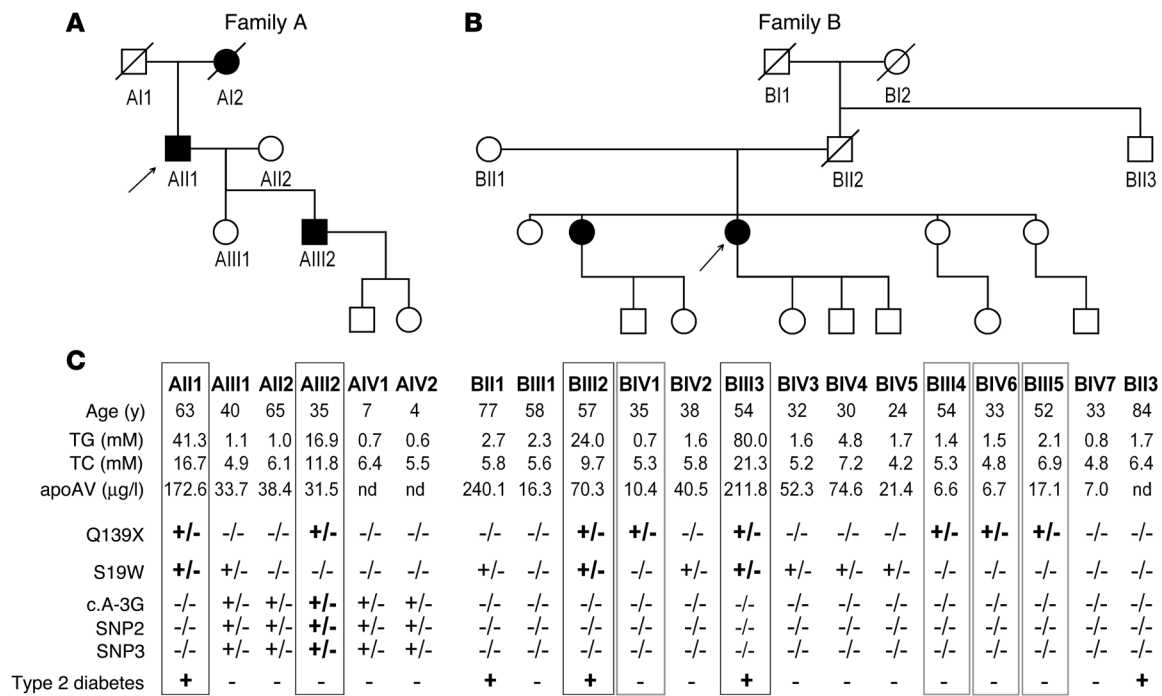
A Family A

AI1 AI2

AII1 AII2

AIII1 AIII2

B Family B

BI1 BI2

BII1 BII2 BII3

C

| | AII1 | AIII1 | AII2 | AIII2 | AIV1 | AIV2 | BII1 | BIII1 | BIII2 | BIV1 | BIV2 | BIII3 | BIV3 | BIV4 | BIV5 | BIII4 | BIV6 | BIII5 | BIV7 | BII3 |
|---|---|---|---|---|---|---|---|---|---|---|---|---|---|---|---|---|---|---|---|---|
| Age (y) | 63 | 40 | 65 | 35 | 7 | 4 | 77 | 58 | 57 | 35 | 38 | 54 | 32 | 30 | 24 | 54 | 33 | 52 | 33 | 84 |
| TG (mM) | 41.3 | 1.1 | 1.0 | 16.9 | 0.7 | 0.6 | 2.7 | 2.3 | 24.0 | 0.7 | 1.6 | 80.0 | 1.6 | 4.8 | 1.7 | 1.4 | 1.5 | 2.1 | 0.8 | 1.7 |
| TC (mM) | 16.7 | 4.9 | 6.1 | 11.8 | 6.4 | 5.5 | 5.8 | 5.6 | 9.7 | 5.3 | 5.8 | 21.3 | 5.2 | 7.2 | 4.2 | 5.3 | 4.8 | 6.9 | 4.8 | 6.4 |
| apoAV (µg/l) | 172.6 | 33.7 | 38.4 | 31.5 | nd | nd | 240.1 | 16.3 | 70.3 | 10.4 | 40.5 | 211.8 | 52.3 | 74.6 | 21.4 | 6.6 | 6.7 | 17.1 | 7.0 | nd |
| Q139X | +/- | -/- | -/- | +/- | -/- | -/- | -/- | -/- | +/- | +/- | -/- | +/- | -/- | -/- | -/- | +/- | +/- | +/- | -/- | -/- |
| S19W | +/- | +/- | -/- | -/- | -/- | -/- | +/- | -/- | +/- | -/- | +/- | +/- | +/- | +/- | +/- | -/- | -/- | -/- | -/- | -/- |
| c.A-3G | -/- | +/- | +/- | +/- | +/- | +/- | -/- | -/- | -/- | -/- | -/- | -/- | -/- | -/- | -/- | -/- | -/- | -/- | -/- | -/- |
| SNP2 | -/- | +/- | +/- | +/- | +/- | +/- | -/- | -/- | -/- | -/- | -/- | -/- | -/- | -/- | -/- | -/- | -/- | -/- | -/- | -/- |
| SNP3 | -/- | +/- | +/- | +/- | +/- | +/- | -/- | -/- | -/- | -/- | -/- | -/- | -/- | -/- | -/- | -/- | -/- | -/- | -/- | -/- |
| Type 2 diabetes | + | - | - | - | - | - | + | - | + | - | - | + | - | - | - | - | - | - | - | + |